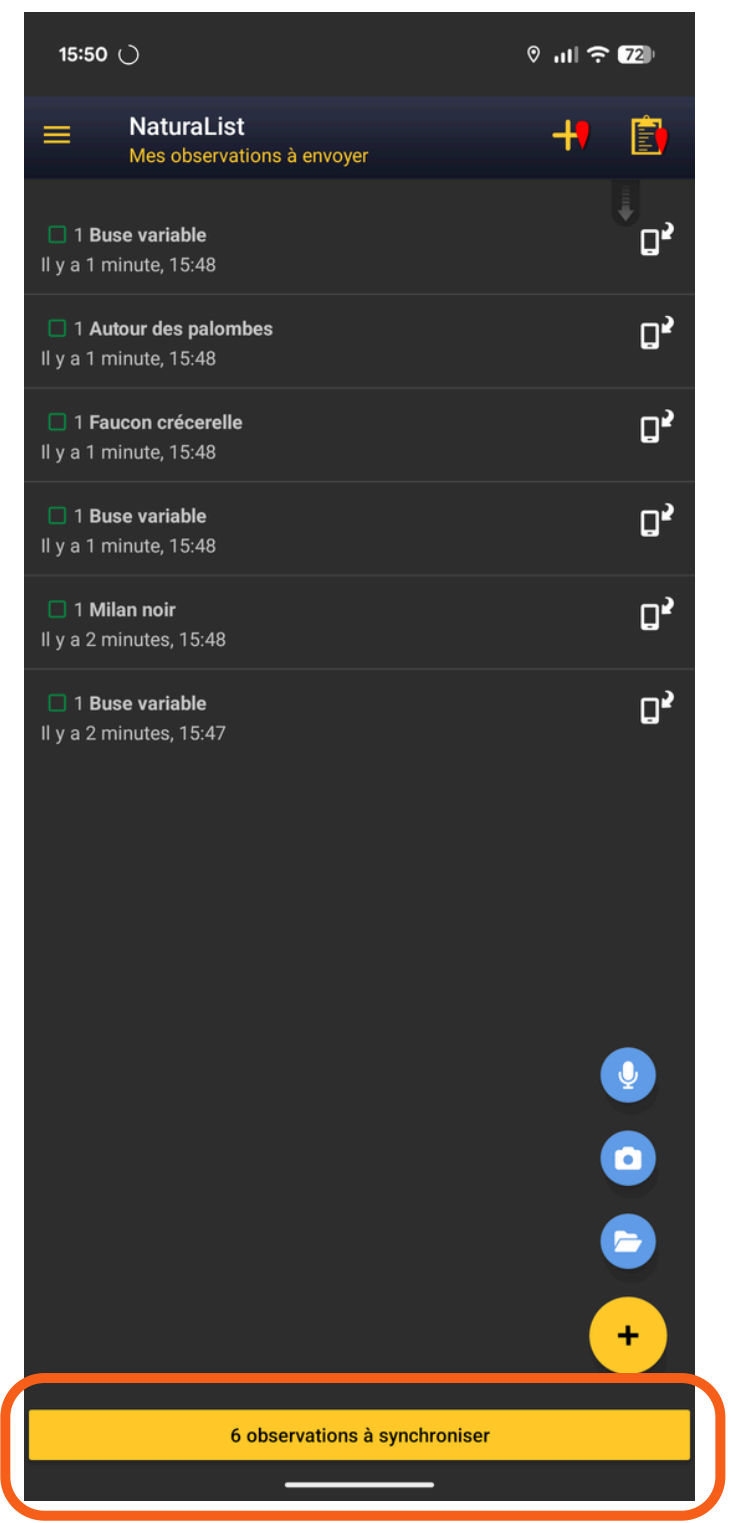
15:50

72

NaturaList
Mes observations à envoyer

1 Buse variable
Il y a 1 minute, 15:48

1 Autour des palombes
Il y a 1 minute, 15:48

1 Faucon crécerelle
Il y a 1 minute, 15:48

1 Buse variable
Il y a 1 minute, 15:48

1 Milan noir
Il y a 2 minutes, 15:48

1 Buse variable
Il y a 2 minutes, 15:47

6 observations à synchroniser